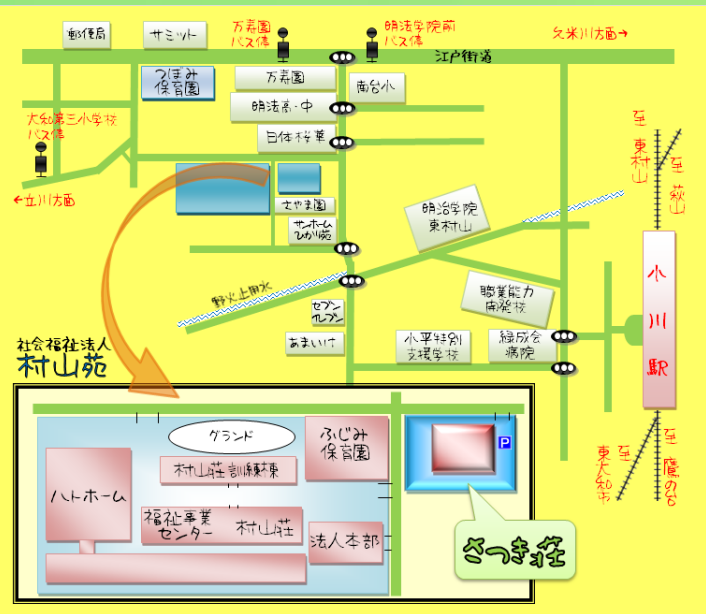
郵便局

サミット

万寿園バス停

明法学院前バス停

久米川方面→

江戸街道

つばみ保育園

万寿園

南台小

明法高・中

大和第三小学校バス停

日体桜華

←立川方面

さやま園

明治学院東村山

サンホームひかり苑

至東村山

至萩山

野火止用水

職業能力開発校

小川駅

セブンイレブン

あまいけ

小平特別支援学校

緑成会病院

社会福祉法人
村山苑

グランド

ふじみ保育園

P

村山荘訓練棟

ハトホーム

福祉事業センター

村山荘

法人本部

さつき荘

至東大和市

至鷹の台